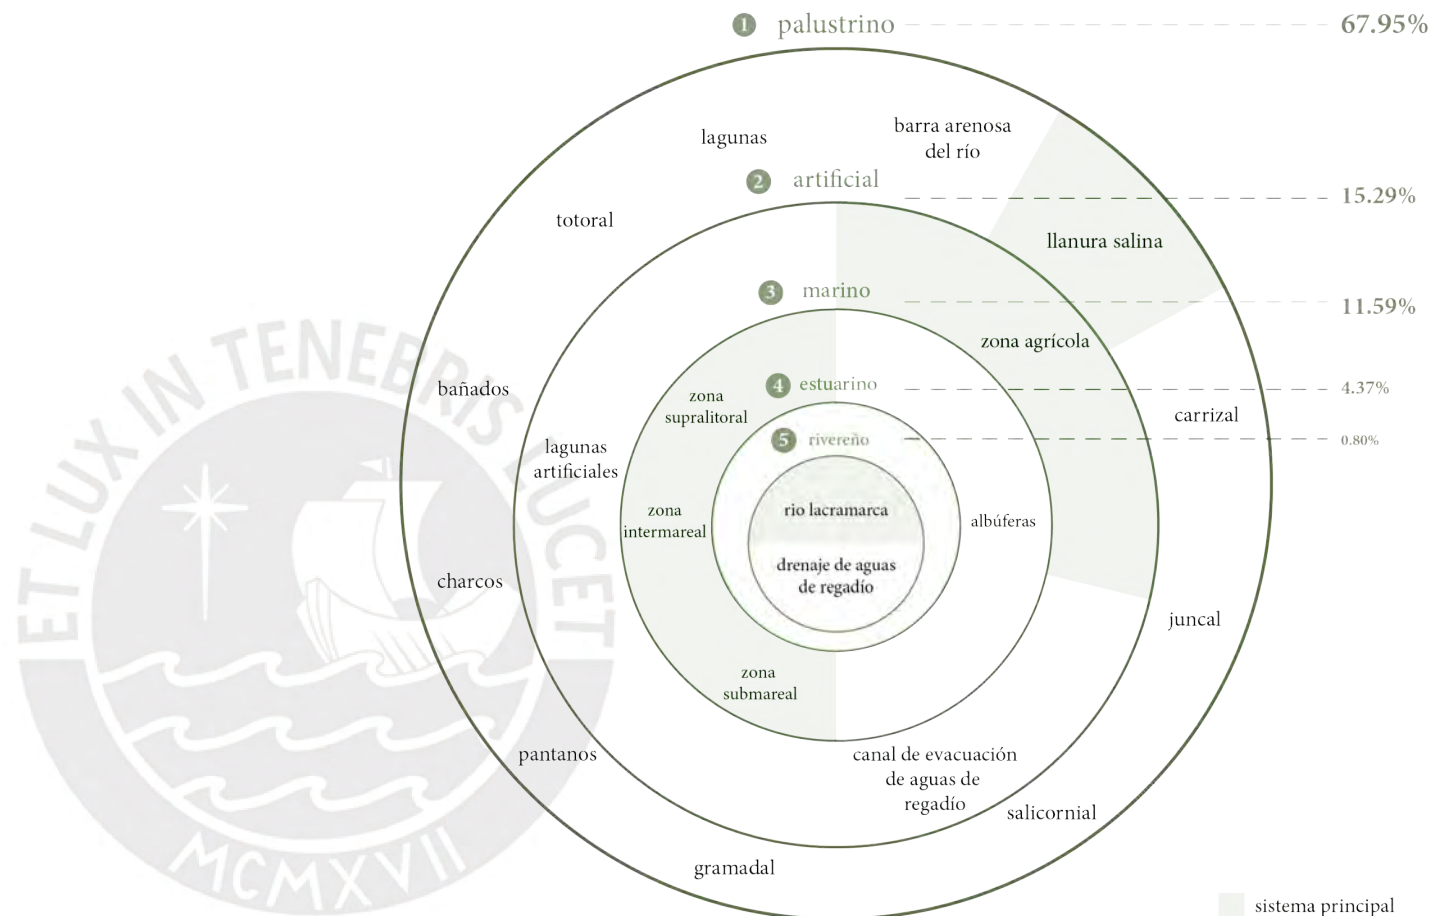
1 palustrino 67.95%

lagunas

barra arenosa del río

2 artificial 15.29%

totoral

llanura salina

3 marino 11.59%

zona agrícola

bañados

zona supralitoral

4 estuarino 4.37%

carrizal

lagunas artificiales

5 rivereño 0.80%

zona intermareal

rio lacramarca

albúferas

drenaje de aguas de regadío

charcos

juncal

zona submareal

pantanos

canal de evacuación de aguas de regadío

salicornial

gramadal

ET LUX IN TENEBRIS LUCET

MCMXVII

sistema principal